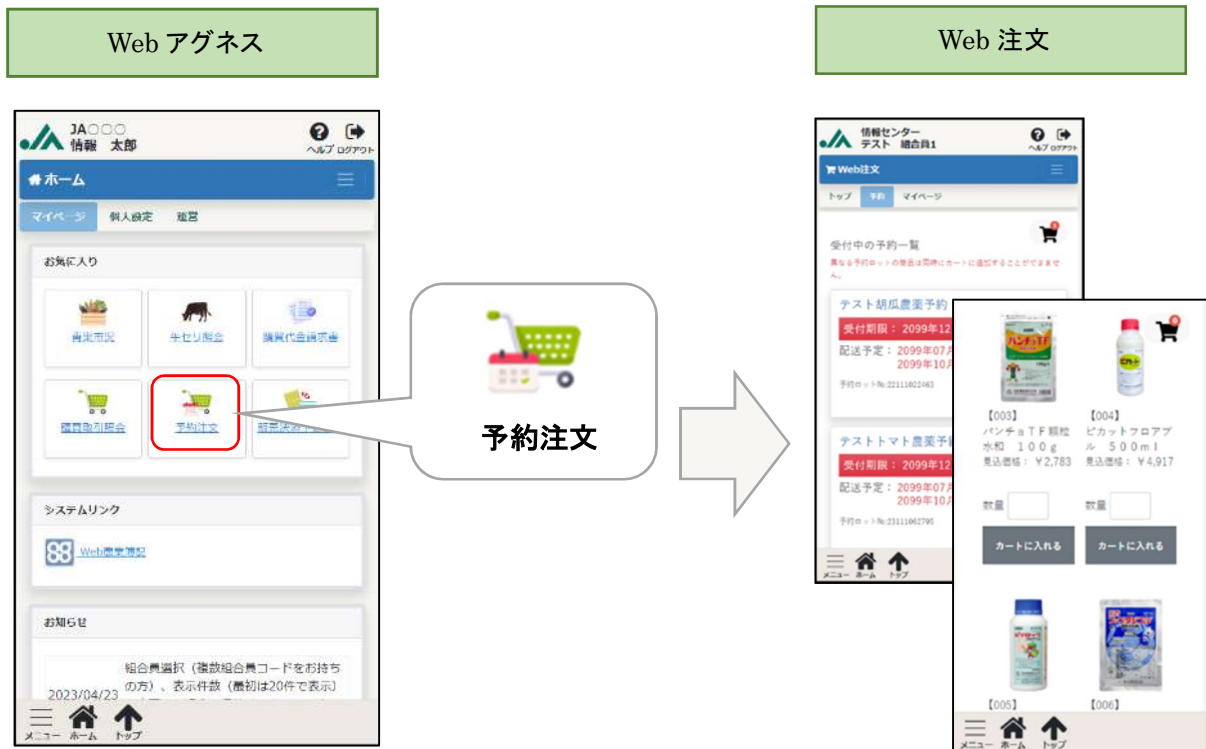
Web アグネス

Web 注文

JA○○○
情報 太郎
ヘルプ ログアウト
ホーム
マイページ 個人設定 経営
お気に入り
青果市況
牛セリ照会
購買代金請求書
購買取引照会
予約注文
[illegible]
システムリンク
Web農業簿記
お知らせ
2023/04/23
組合員選択（複数組合員コードをお持ちの方）、表示件数（最初は20件で表示）
メニュー ホーム トップ

予約注文

情報センター
テスト 組合員1
ヘルプ ログアウト
Web注文
トップ 予約 マイページ
受付中の予約一覧
異なる予約ロットの商品は同時にカートに追加することができません。
テスト胡瓜農薬予約
受付期限：2099年12
配送予定：2099年07月
2099年10月
予約ロットNo.22111602463
テストトマト農薬予約
受付期限：2099年12
配送予定：2099年07月
2099年10月
予約ロットNo.23111602795
メニュー ホーム トップ

【003】
パンチョＴＦ顆粒水和 100ｇ
見込価格：￥2,783
数量
カートに入れる
【004】
ピカットフロアブル 500ml
見込価格：￥4,917
数量
カートに入れる
【005】
【006】
メニュー ホーム トップ